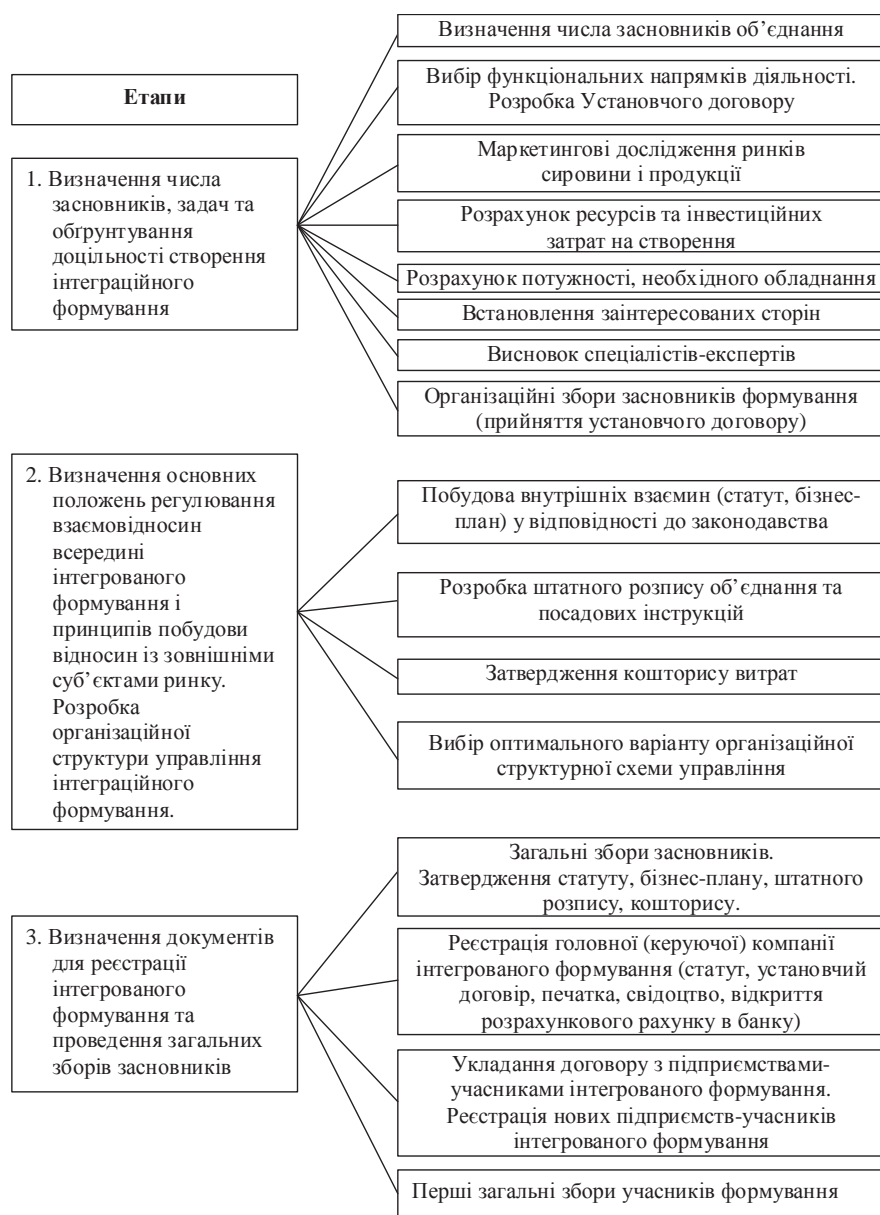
Етапи

1. Визначення числа засновників, задач та обґрунтування доцільності створення інтеграційного формування

Визначення числа засновників об'єднання

Вибір функціональних напрямків діяльності. Розробка Установчого договору

Маркетингові дослідження ринків сировини і продукції

Розрахунок ресурсів та інвестиційних затрат на створення

Розрахунок потужності, необхідного обладнання

Встановлення заінтересованих сторін

Висновок спеціалістів-експертів

Організаційні збори засновників формування (прийняття установчого договору)

2. Визначення основних положень регулювання взаємовідносин всередині інтегрованого формування і принципів побудови відносин із зовнішніми суб'єктами ринку. Розробка організаційної структури управління інтеграційного формування.

Побудова внутрішніх взаємин (статут, бізнес-план) у відповідності до законодавства

Розробка штатного розпису об'єднання та посадових інструкцій

Затвердження кошторису витрат

Вибір оптимального варіанту організаційної структурної схеми управління

3. Визначення документів для реєстрації інтегрованого формування та проведення загальних зборів засновників

Загальні збори засновників. Затвердження статуту, бізнес-плану, штатного розпису, кошторису.

Реєстрація головної (керуючої) компанії інтегрованого формування (статут, установчий договір, печатка, свідоцтво, відкриття розрахункового рахунку в банку)

Укладання договору з підприємствами-учасниками інтегрованого формування. Реєстрація нових підприємств-учасників інтегрованого формування

Перші загальні збори учасників формування